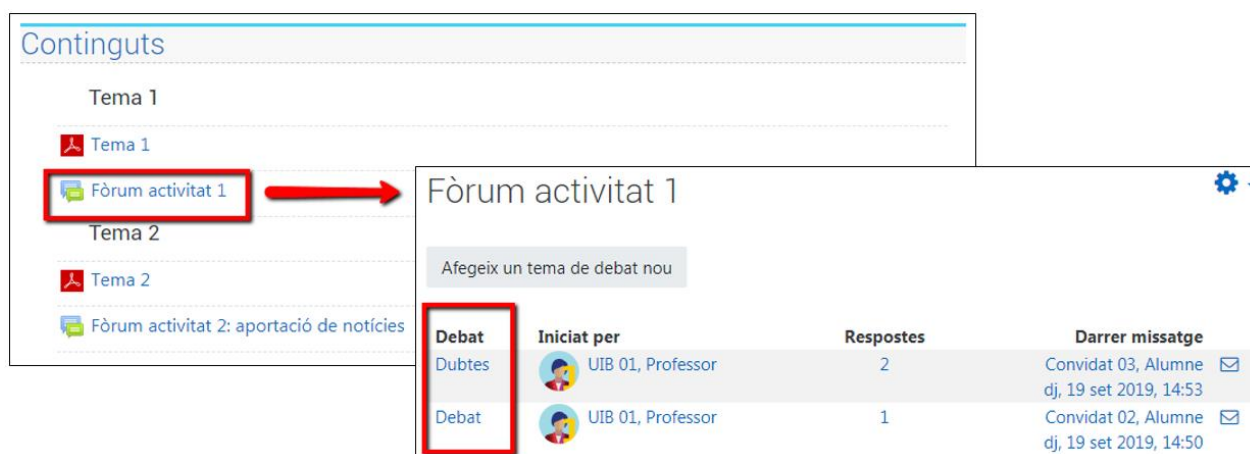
Continguts

Tema 1

Tema 1

Fòrum activitat 1

Tema 2

Tema 2

Fòrum activitat 2: aportació de notícies

Fòrum activitat 1

Afegeix un tema de debat nou

| Debat | Iniciat per | Respostes | Darrer missatge |
|---|---|---|---|
| Dubtes | UIB 01, Professor | 2 | Convidat 03, Alumne dj, 19 set 2019, 14:53 |
| Debat | UIB 01, Professor | 1 | Convidat 02, Alumne dj, 19 set 2019, 14:50 |